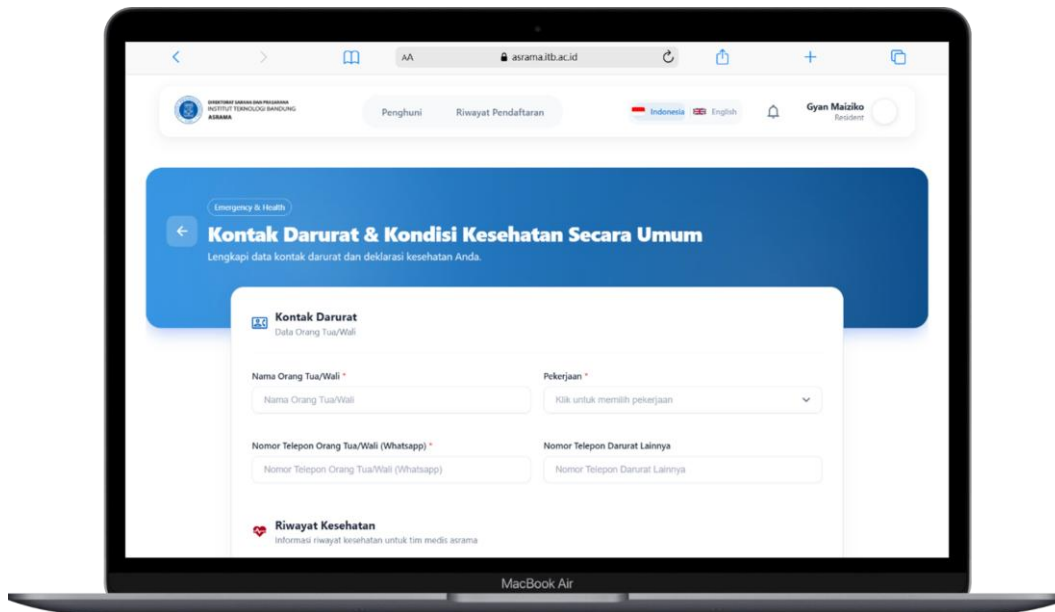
AA
asrama.itb.ac.id

DIREKTORAT SARANA DAN PRASARANA
INSTITUT TEKNOLOGI BANDUNG
ASRAMA

Penghuni
Riwayat Pendaftaran

Indonesia
English

Gyan Maiziko
Resident

Emergency & Health

Kontak Darurat & Kondisi Kesehatan Secara Umum

Lengkapi data kontak darurat dan deklarasi kesehatan Anda.

Kontak Darurat
Data Orang Tua/Wali

Nama Orang Tua/Wali *
Nama Orang Tua/Wali

Pekerjaan *
Klik untuk memilih pekerjaan

Nomor Telepon Orang Tua/Wali (Whatsapp) *
Nomor Telepon Orang Tua/Wali (Whatsapp)

Nomor Telepon Darurat Lainnya
Nomor Telepon Darurat Lainnya

Riwayat Kesehatan
Informasi riwayat kesehatan untuk tim medis asrama

MacBook Air